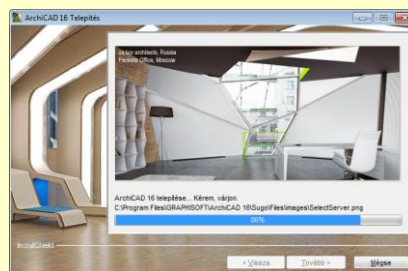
ArchiCAD 16 Telepítés

Za bor architects, Russia
Parasite Office, Moscow

ArchiCAD 16 telepítése... Kérem, várjon.
C:\Program Files\GRAPHISOFT\ArchiCAD 16\Sugo\Files\images\SelectServer.png

86%

InstallShield

< Vissza
Tovább >
Mégse